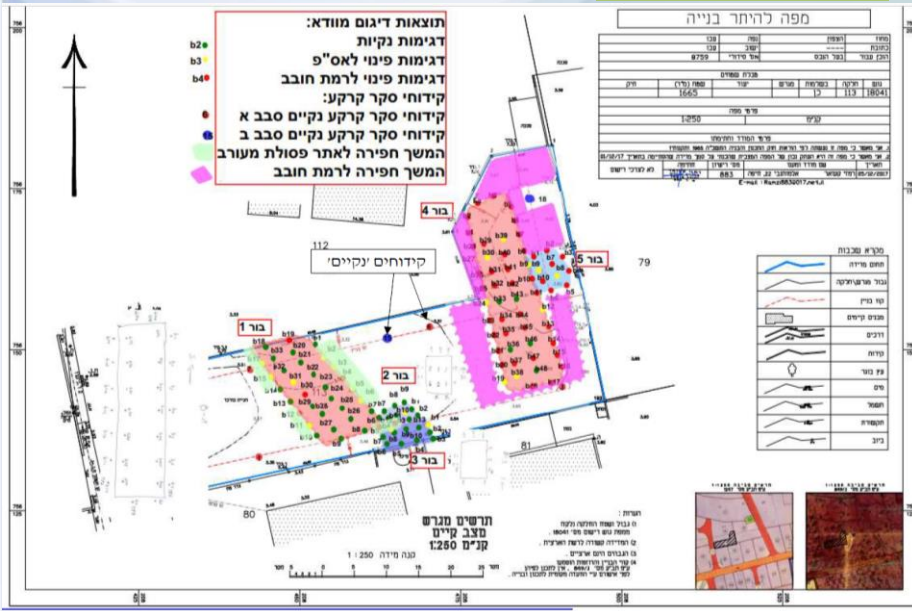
תוצאות דיגום מוודא:
b2 דגימות נקיות
b3 דגימות פינוי לאס"פ
b4 דגימות פינוי לרמת חובב
קידוחי סקר קרקע:
קידוחי סקר קרקע נקיים סבב א
קידוחי סקר קרקע נקיים סבב ב
המשך חפירה לאתר פסולת מעורב
המשך חפירה לרמת חובב

מפה להיתר בנייה

בור 4
בור 5
בור 1
בור 2
בור 3

קידוחים 'נקיים'

112
79
81
80

מקרא שכבות
תחום מדידה
גבול מגרש/חלקה
קו בניין
מבנים קיימים
דרכים
קירות
עץ בודד
מים
חשמל
תקשורת
ביוב

תרשים מגרש
מצב קיים
קנ"מ 1:250

הערות:

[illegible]

b18 b19 b20 b21 b22 b23 b24 b25 b26 b27 b28 b29 b30 b31 b32 b33 b34 b35 b1 b2 b3 b4 b5 b6 b7 b8 b9 b10 b11 b12 b13 b14 b15 b16 b17 b100